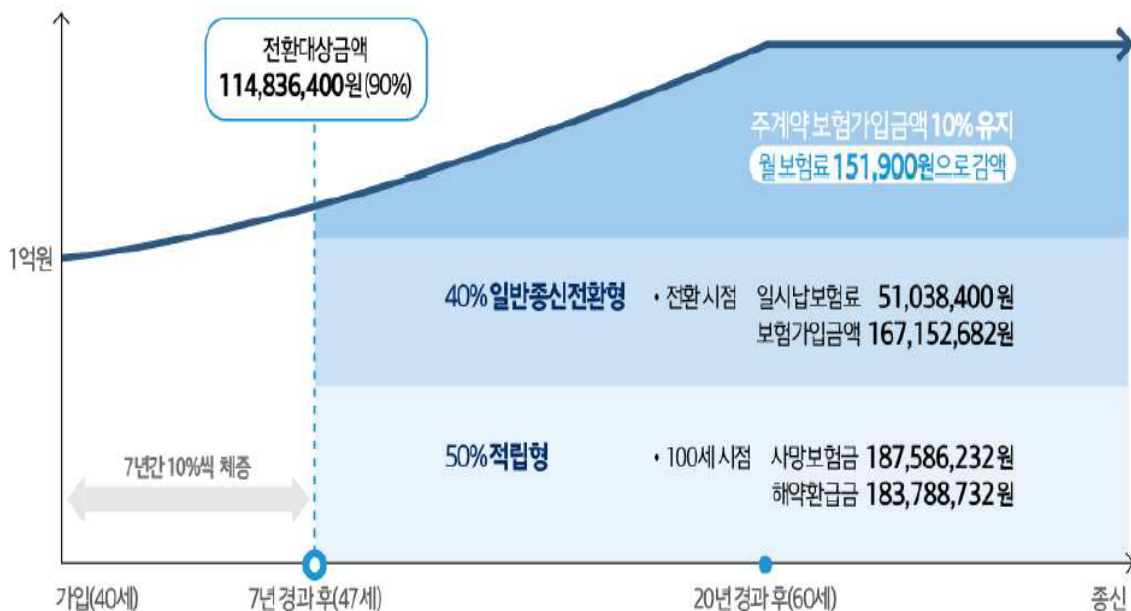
전환대상금액
114,836,400원(90%)

주계약 보험가입금액 10% 유지
월 보험료 151,900원으로 감액

1억원

40% 일반종신전환형
• 전환 시점 일시납보험료 51,038,400원
보험가입금액 167,152,682원

7년간 10%씩 체증

50% 적립형
• 100세 시점 사망보험금 187,586,232원
해약환급금 183,788,732원

가입(40세)
7년 경과 후(47세)
20년 경과 후(60세)
종신